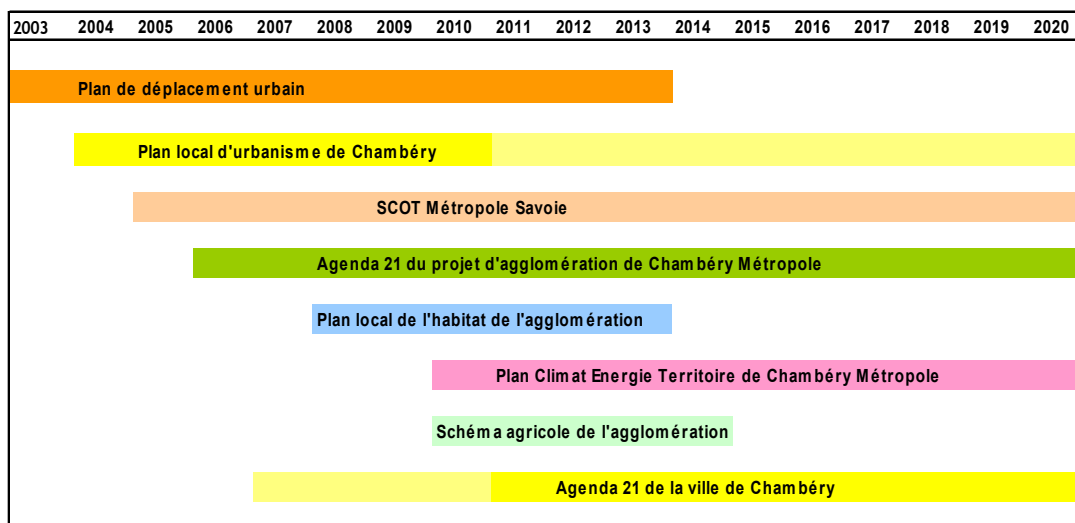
| 2003 | 2004 | 2005 | 2006 | 2007 | 2008 | 2009 | 2010 | 2011 | 2012 | 2013 | 2014 | 2015 | 2016 | 2017 | 2018 | 2019 | 2020 |
|---|---|---|---|---|---|---|---|---|---|---|---|---|---|---|---|---|---|

Plan de déplacement urbain

Plan local d'urbanisme de Chambéry

SCOT Métropole Savoie

Agenda 21 du projet d'agglomération de Chambéry Métropole

Plan local de l'habitat de l'agglomération

Plan Climat Energie Territoire de Chambéry Métropole

Schéma agricole de l'agglomération

Agenda 21 de la ville de Chambéry